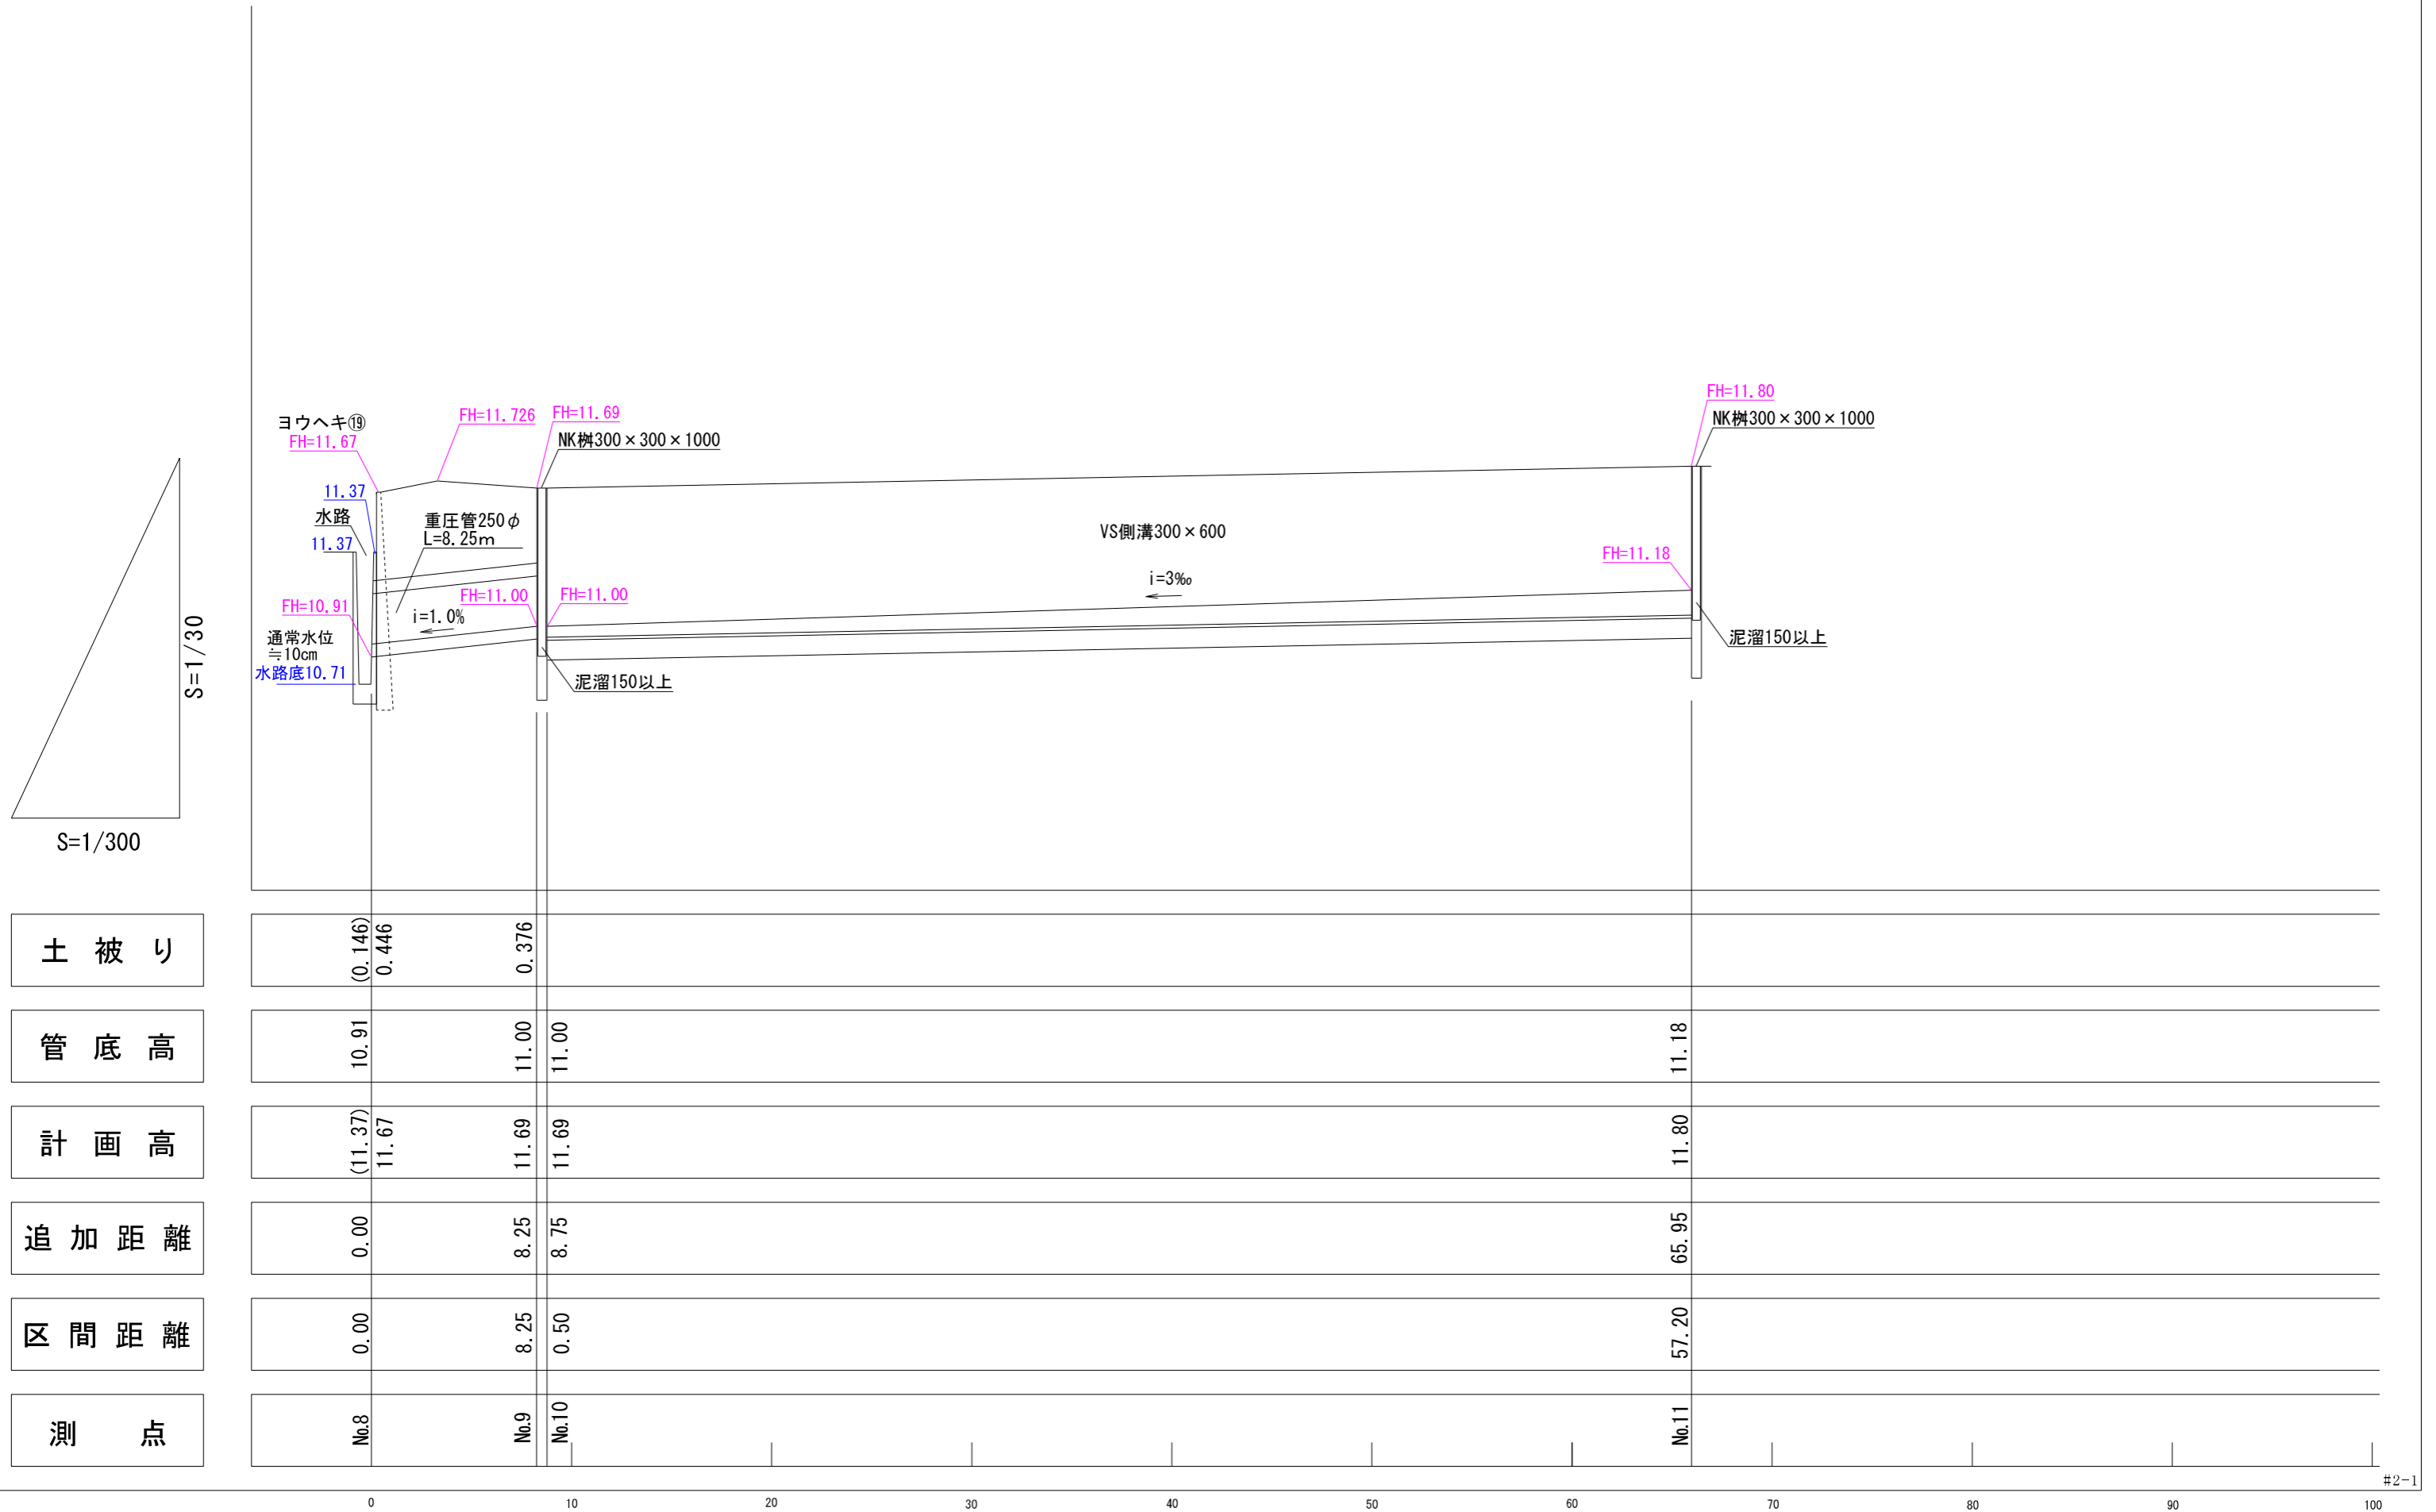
FH=11.80
NK桝300×300×1000
ヨウヘキ⑲
FH=11.67
FH=11.726
FH=11.69
NK桝300×300×1000
11.37
水路
11.37
重圧管250$\phi$
L=8.25m
VS側溝300×600
FH=11.18
i=3‰
FH=10.91
FH=11.00
FH=11.00
i=1.0%
通常水位
≒10cm
水路底10.71
泥溜150以上
泥溜150以上
S=1/30
S=1/300

| 土　被　り | (0.146) 0.446 | 0.376 | | |
|---|---|---|---|---|
| 管　底　高 | 10.91 | 11.00 | 11.00 | 11.18 |
| 計　画　高 | (11.37) 11.67 | 11.69 | 11.69 | 11.80 |
| 追　加　距　離 | 0.00 | 8.25 | 8.75 | 65.95 |
| 区　間　距　離 | 0.00 | 8.25 | 0.50 | 57.20 |
| 測　　点 | No.8 | No.9 | No.10 | No.11 |

0 10 20 30 40 50 60 70 80 90 100
#2-1